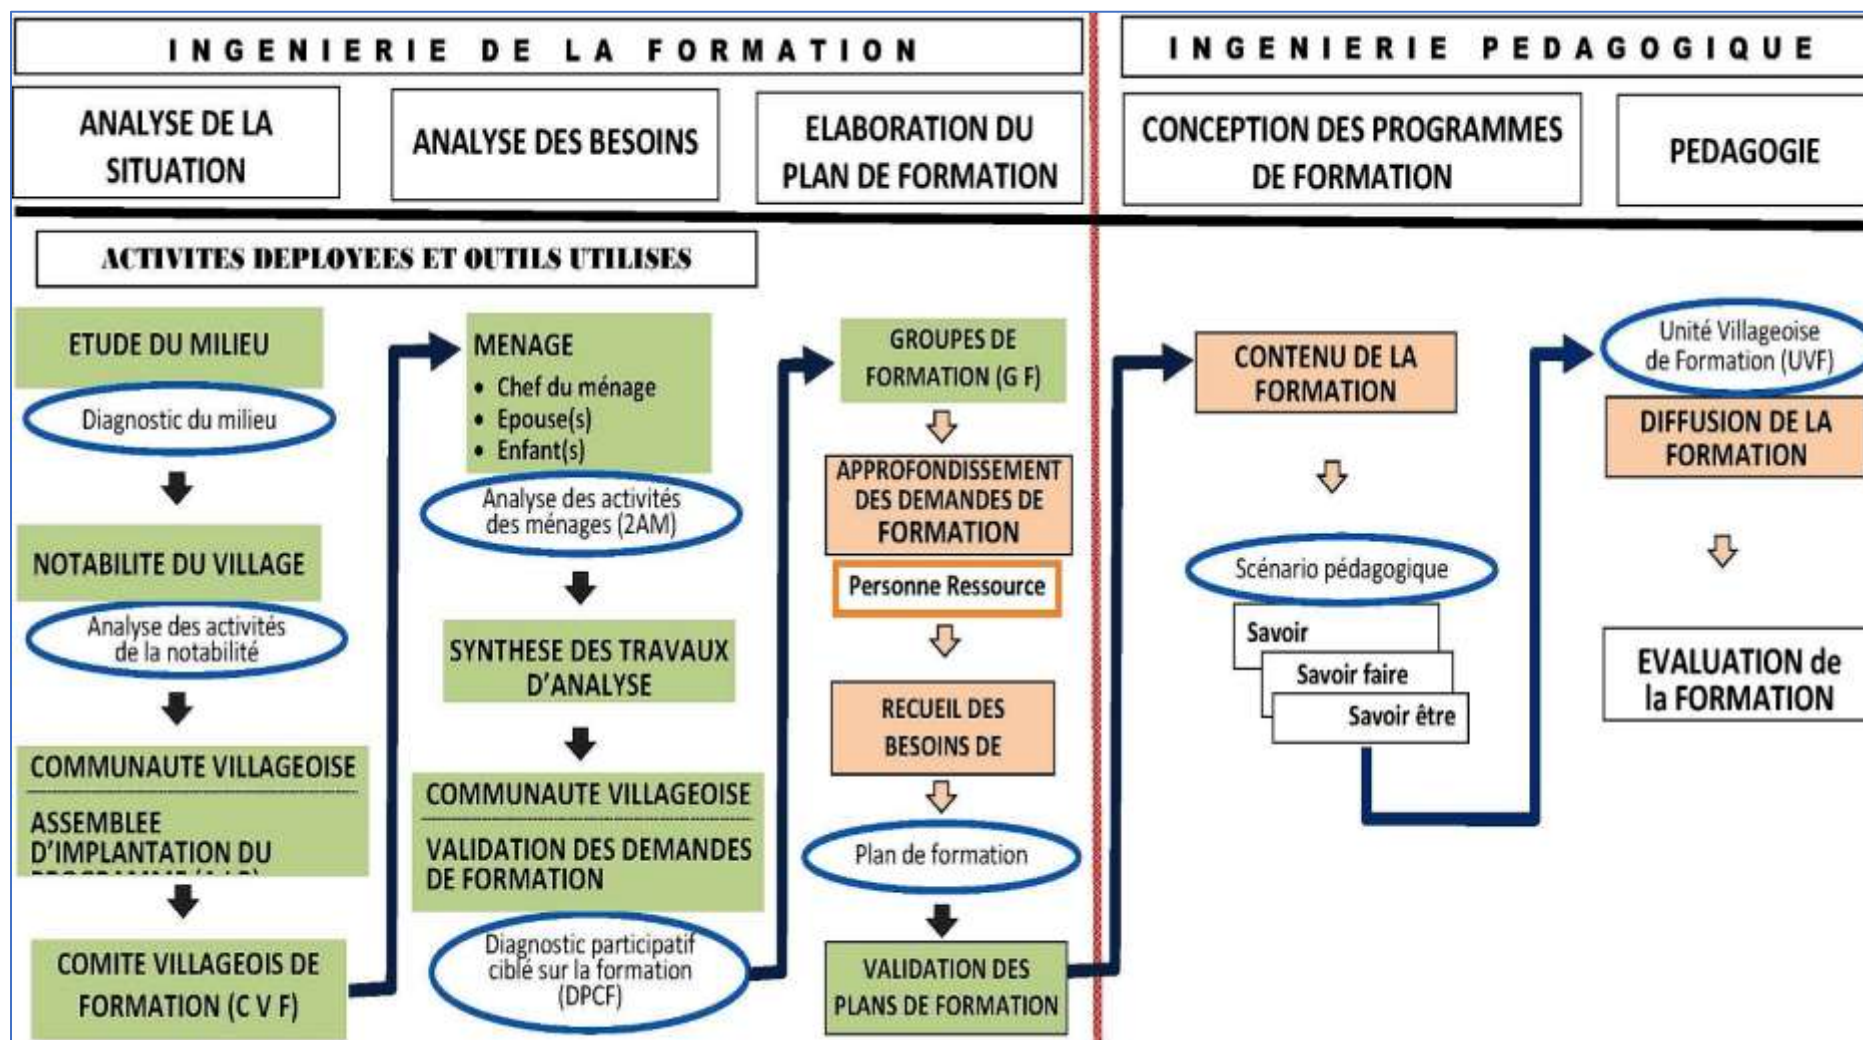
INGENIERIE DE LA FORMATION

INGENIERIE PEDAGOGIQUE

ANALYSE DE LA SITUATION

ANALYSE DES BESOINS

ELABORATION DU PLAN DE FORMATION

CONCEPTION DES PROGRAMMES DE FORMATION

PEDAGOGIE

ACTIVITES DEPLOYEES ET OUTILS UTILISES

ETUDE DU MILIEU

Diagnostic du milieu

NOTABILITE DU VILLAGE

Analyse des activités de la notabilité

COMMUNAUTE VILLAGEOISE

ASSEMBLEE D'IMPLANTATION DU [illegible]

COMITE VILLAGEOIS DE FORMATION (C V F)

MENAGE
• Chef du ménage
• Epouse(s)
• Enfant(s)

Analyse des activités des ménages (2AM)

SYNTHESE DES TRAVAUX D'ANALYSE

COMMUNAUTE VILLAGEOISE

VALIDATION DES DEMANDES DE FORMATION

Diagnostic participatif ciblé sur la formation (DPCF)

GROUPES DE FORMATION (G F)

APPROFONDISSEMENT DES DEMANDES DE FORMATION

Personne Ressource

RECUEIL DES BESOINS DE

Plan de formation

VALIDATION DES PLANS DE FORMATION

CONTENU DE LA FORMATION

Scénario pédagogique

Savoir

Savoir faire

Savoir être

Unité Villageoise de Formation (UVF)

DIFFUSION DE LA FORMATION

EVALUATION de la FORMATION